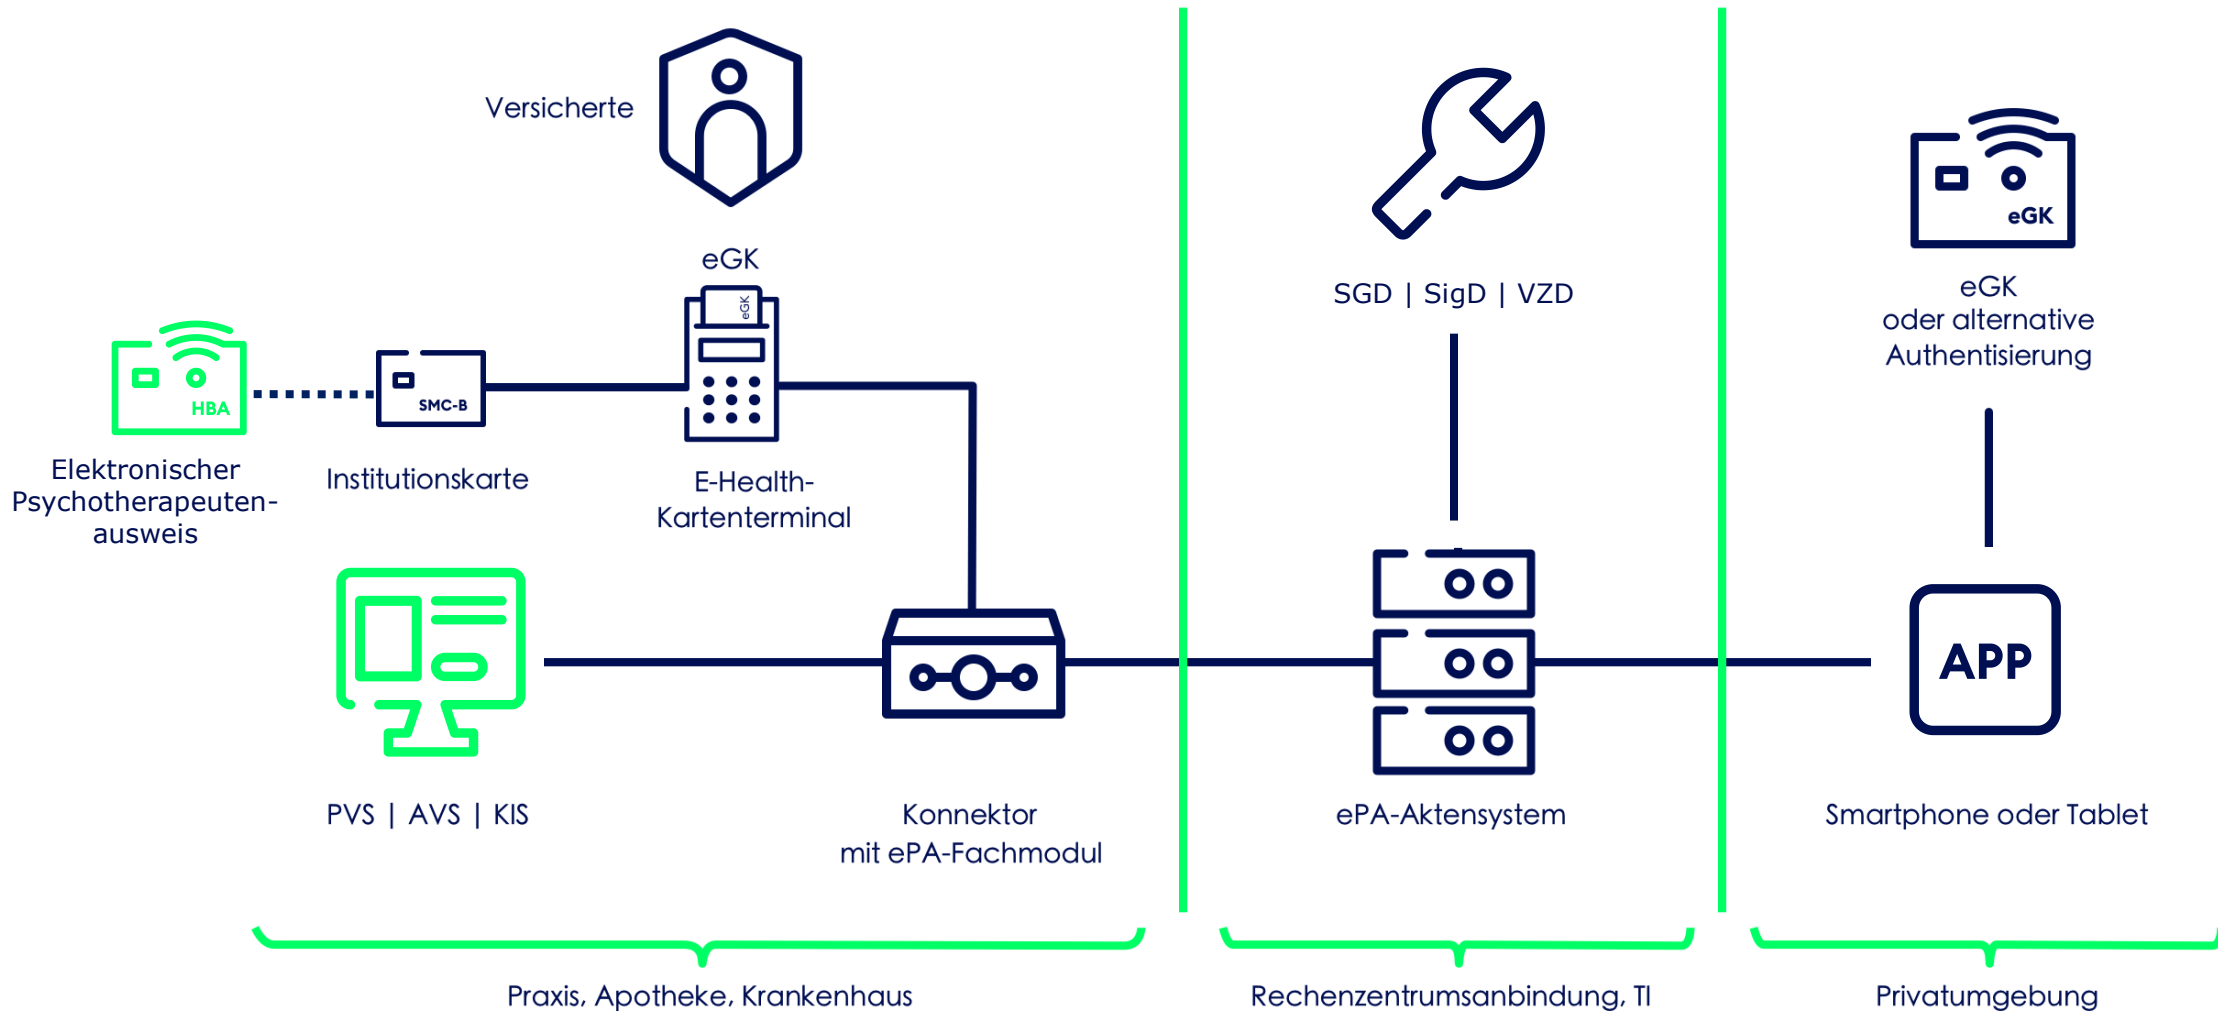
Versicherte

eGK

eGK

HBA

SMC-B

Elektronischer Psychotherapeuten-ausweis

Institutionskarte

E-Health-Kartenterminal

SGD | SigD | VZD

eGK

eGK oder alternative Authentisierung

APP

PVS | AVS | KIS

Konnektor mit ePA-Fachmodul

ePA-Aktensystem

Smartphone oder Tablet

Praxis, Apotheke, Krankenhaus

Rechenzentrumsanbindung, TI

Privatumgebung